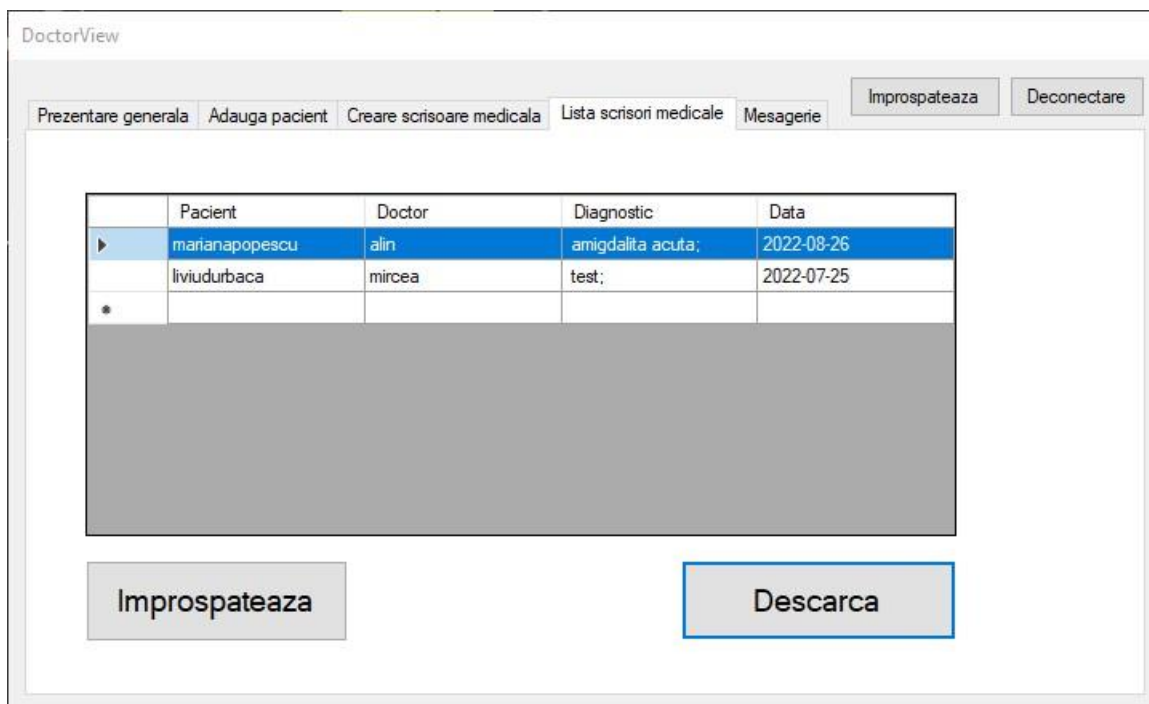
DoctorView

Improspateaza | Deconectare

Prezentare generala | Adauga pacient | Creare scrisoare medicala | Lista scrisori medicale | Mesagerie

| | Pacient | Doctor | Diagnostic | Data |
|---|---|---|---|---|
| ▸ | marianapopescu | alin | amigdalita acuta; | 2022-08-26 |
| | liviudurbaca | mircea | test; | 2022-07-25 |
| * | | | | |

Improspateaza

Descarca